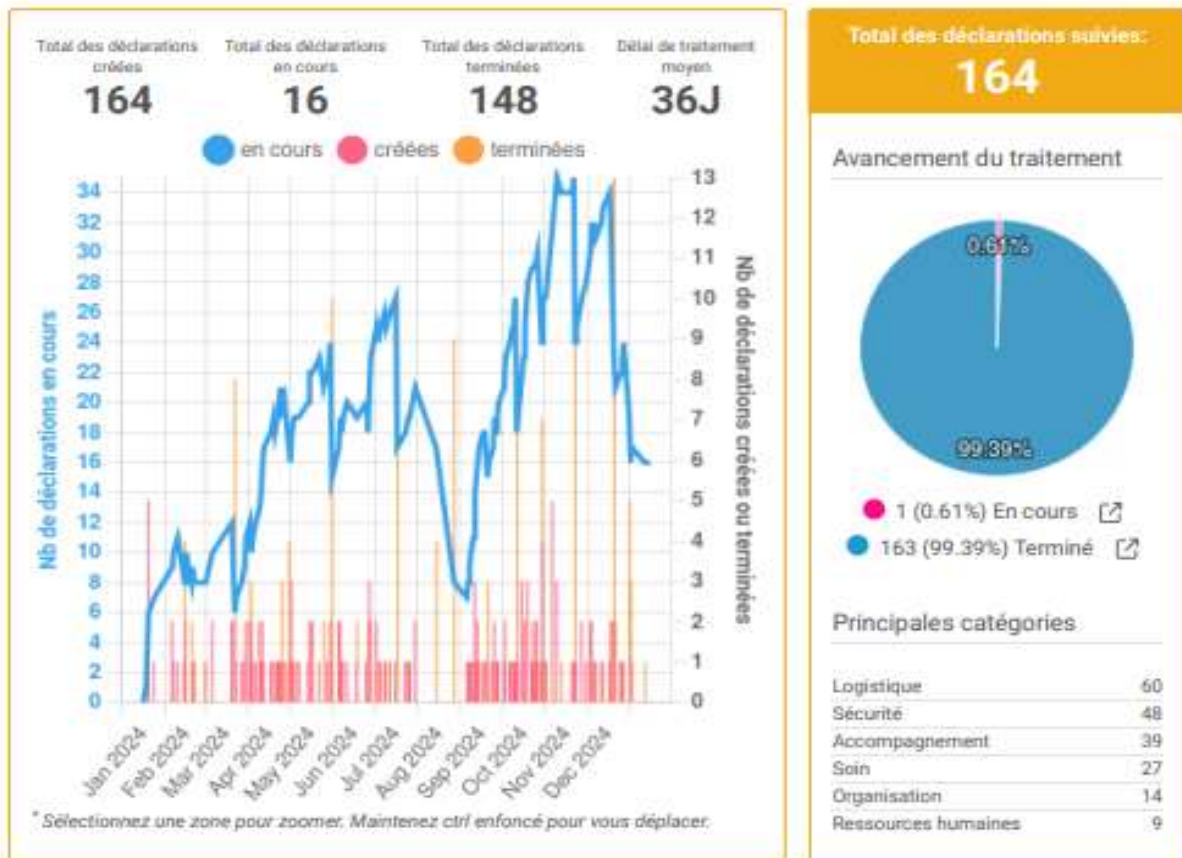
Total des déclarations créées
164

Total des déclarations en cours
16

Total des déclarations terminées
148

Délai de traitement moyen
36J

en cours créées terminées

Nb de déclarations en cours

34
32
30
28
26
24
22
20
18
16
14
12
10
8
6
4
2
0

Nb de déclarations créées ou terminées

13
12
11
10
9
8
7
6
5
4
3
2
1
0

Jan 2024
Feb 2024
Mar 2024
Apr 2024
May 2024
Jun 2024
Jul 2024
Aug 2024
Sep 2024
Oct 2024
Nov 2024
Dec 2024

* Sélectionnez une zone pour zoomer. Maintenez ctrl enfoncé pour vous déplacer.

Total des déclarations suivies:
164

Avancement du traitement

0.61%
99.39%

1 (0.61%) En cours
163 (99.39%) Terminé

Principales catégories

| | |
|---|---|
| Logistique | 60 |
| Sécurité | 48 |
| Accompagnement | 39 |
| Soin | 27 |
| Organisation | 14 |
| Ressources humaines | 9 |